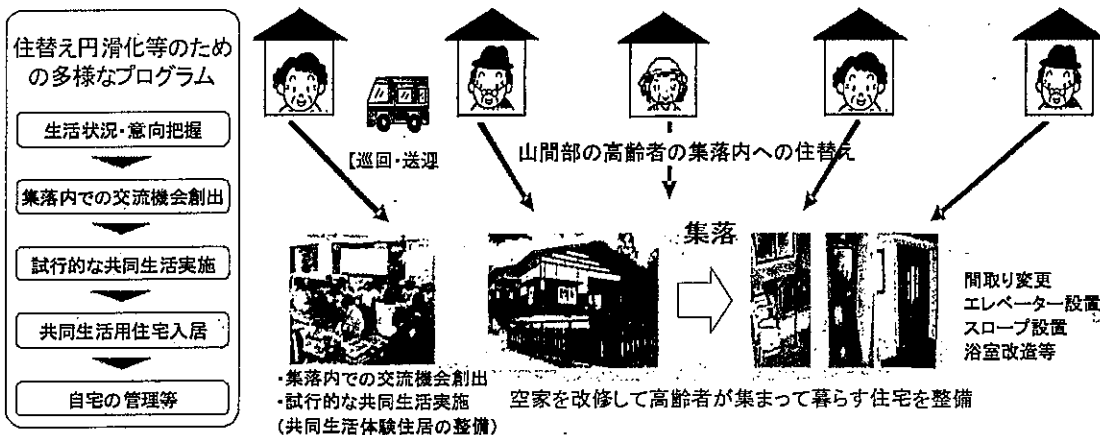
住替え円滑化等のための多様なプログラム

生活状況・意向把握

集落内での交流機会創出

試行的な共同生活実施

共同生活用住宅入居

自宅の管理等

【巡回・送迎

山間部の高齢者の集落内への住替え

集落

間取り変更
エレベーター設置
スロープ設置
浴室改造等

・集落内での交流機会創出
・試行的な共同生活実施
（共同生活体験住居の整備）

空家を改修して高齢者が集まって暮らす住宅を整備